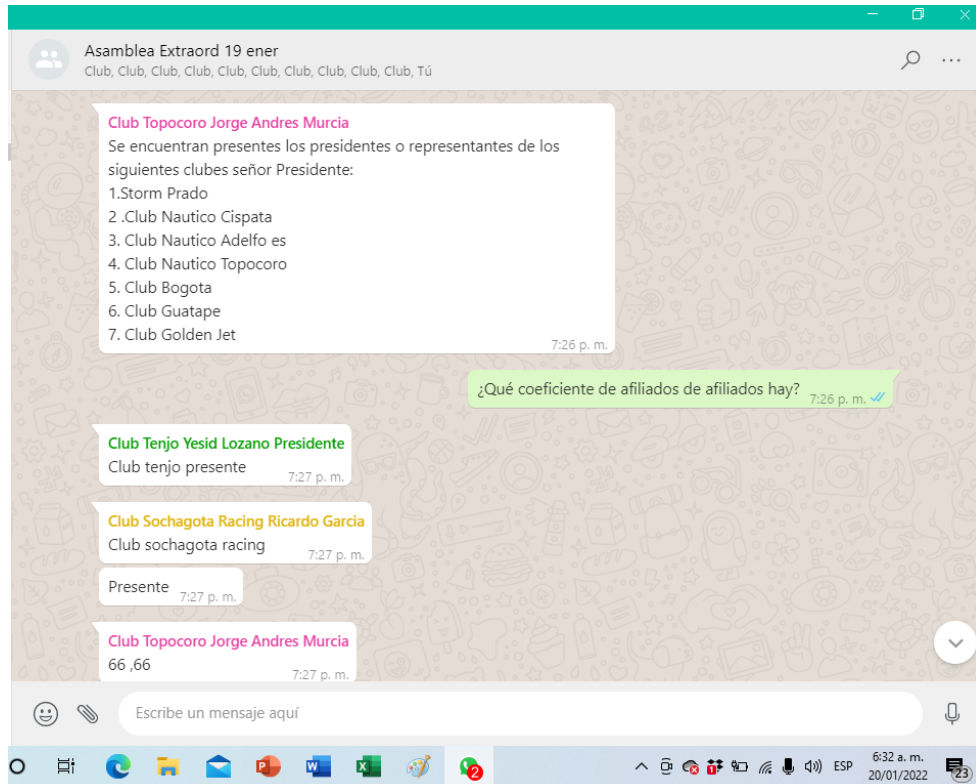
Asamblea Extraord 19 ener
Club, Club, Club, Club, Club, Club, Club, Club, Club, Club, Tú

Club Topocoro Jorge Andres Murcia
Se encuentran presentes los presidentes o representantes de los siguientes clubes señor Presidente:
1.Storm Prado
2 .Club Nautico Cispata
3. Club Nautico Adelfo es
4. Club Nautico Topocoro
5. Club Bogota
6. Club Guatape
7. Club Golden Jet
7:26 p. m.

¿Qué coeficiente de afiliados de afiliados hay? 7:26 p. m.

Club Tenjo Yesid Lozano Presidente
Club tenjo presente 7:27 p. m.

Club Sochagota Racing Ricardo Garcia
Club sochagota racing 7:27 p. m.

Presente 7:27 p. m.

Club Topocoro Jorge Andres Murcia
66 ,66
7:27 p. m.

Escribe un mensaje aquí

2

ESP 6:32 a. m. 20/01/2022 23